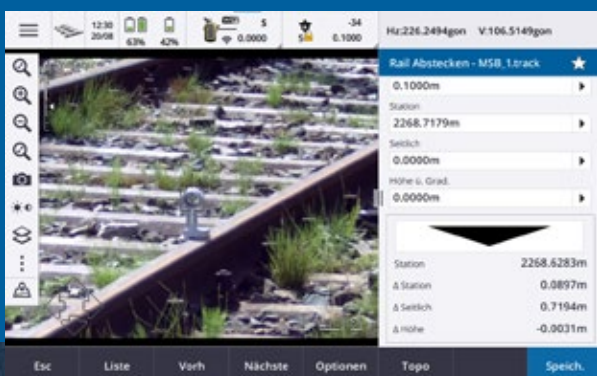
12:30 20/08
63%
42%
5
0.0000
-34
5
0.1000
Hz:226.2494gon V:106.5149gon

Rail Abstecken - MSB_1.track
0.1000m
Station
2268.7179m
Seitlich
0.0000m
Höhe ü. Grad.
0.0000m

Station 2268.6283m
Δ Station 0.0897m
Δ Seitlich 0.7194m
Δ Höhe -0.0031m

Esc
Liste
Vorh
Nächste
Optionen
Topo
Speich.